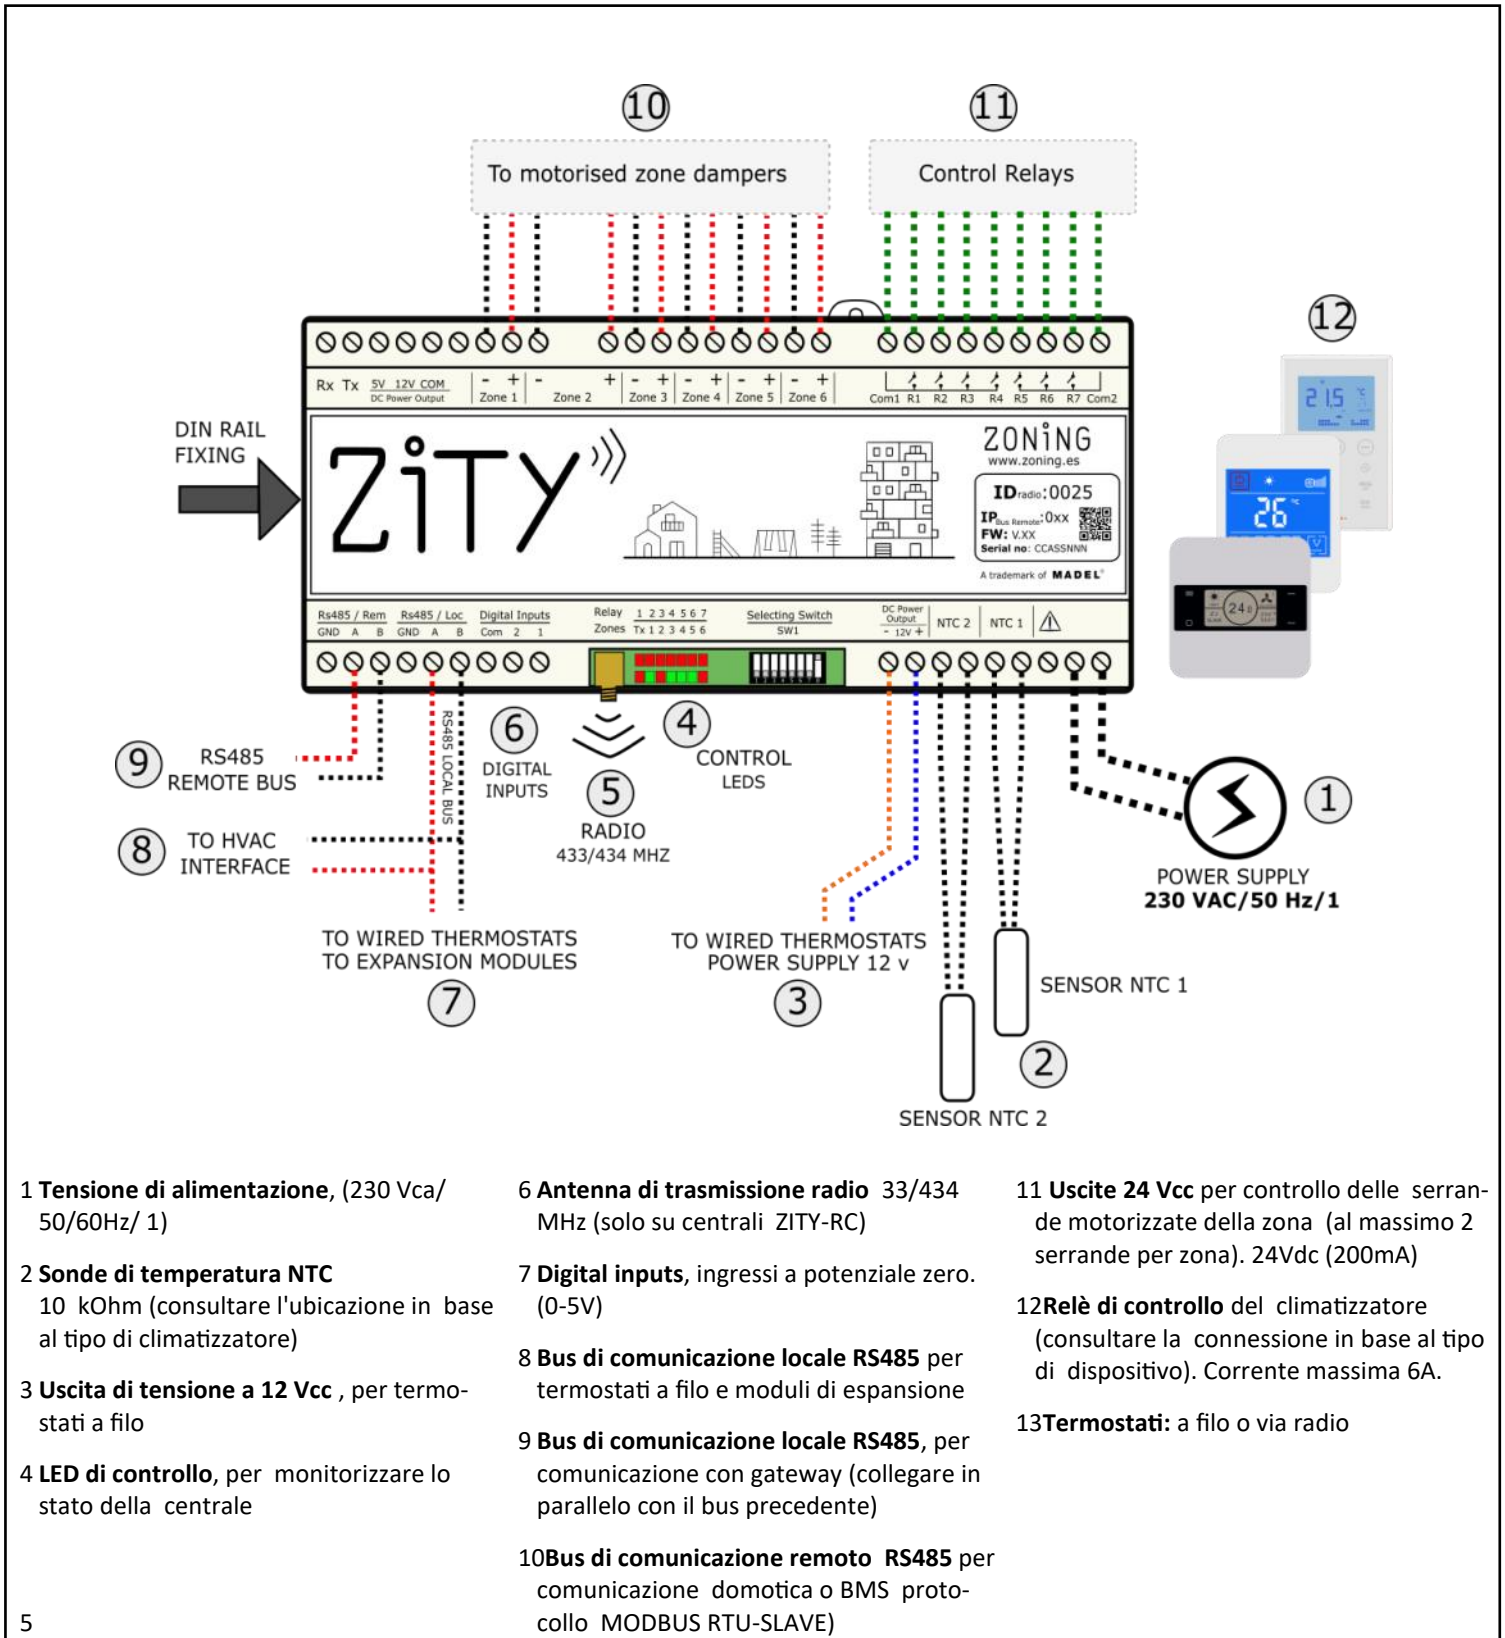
10

To motorised zone dampers

11

Control Relays

12

Rx Tx 5V 12V COM DC Power Output - + Zone 1 - Zone 2 + - + Zone 3 - + Zone 4 - + Zone 5 - + Zone 6

Com1 R1 R2 R3 R4 R5 R6 R7 Com2

DIN RAIL FIXING

ZiTY

ZONiNG
www.zoning.es

IDradio:0025
IPBus Remote:0xx
FW: V.XX
Serial no: CCASSNNN

A trademark of MADEL

Rs485 / Rem GND A B Rs485 / Loc GND A B Digital Inputs Com 2 1 Relay 1 2 3 4 5 6 7 Zones Tx 1 2 3 4 5 6 Selecting Switch SW1 DC Power Output - 12v + NTC 2 NTC 1

9 RS485 REMOTE BUS

8 TO HVAC INTERFACE

RS485 LOCAL BUS

6 DIGITAL INPUTS

4 CONTROL LEDS

5 RADIO 433/434 MHZ

1 POWER SUPPLY 230 VAC/50 Hz/1

TO WIRED THERMOSTATS TO EXPANSION MODULES 7

TO WIRED THERMOSTATS POWER SUPPLY 12 v 3

SENSOR NTC 1

2

SENSOR NTC 2

1 **Tensione di alimentazione**, (230 Vca/ 50/60Hz/ 1)

2 **Sonde di temperatura NTC** 10 kOhm (consultare l'ubicazione in base al tipo di climatizzatore)

3 **Uscita di tensione a 12 Vcc** , per termostati a filo

4 **LED di controllo**, per monitorizzare lo stato della centrale

6 **Antenna di trasmissione radio** 33/434 MHz (solo su centrali ZITY-RC)

7 **Digital inputs**, ingressi a potenziale zero. (0-5V)

8 **Bus di comunicazione locale RS485** per termostati a filo e moduli di espansione

9 **Bus di comunicazione locale RS485**, per comunicazione con gateway (collegare in parallelo con il bus precedente)

10**Bus di comunicazione remoto RS485** per comunicazione domotica o BMS protocollo MODBUS RTU-SLAVE)

11 **Uscite 24 Vcc** per controllo delle serrande motorizzate della zona (al massimo 2 serrande per zona). 24Vdc (200mA)

12**Relè di controllo** del climatizzatore (consultare la connessione in base al tipo di dispositivo). Corrente massima 6A.

13**Termostati:** a filo o via radio

5